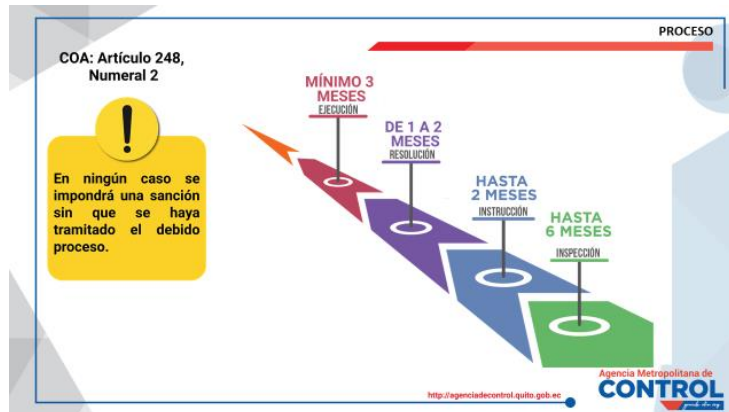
PROCESO

COA: Artículo 248, Numeral 2

!

En ningún caso se impondrá una sanción sin que se haya tramitado el debido proceso.

MÍNIMO 3 MESES
EJECUCIÓN

DE 1 A 2 MESES
RESOLUCIÓN

HASTA 2 MESES
INSTRUCCIÓN

HASTA 6 MESES
INSPECCIÓN

http://agenciadecontrol.quito.gob.ec

Agencia Metropolitana de
CONTROL
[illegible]